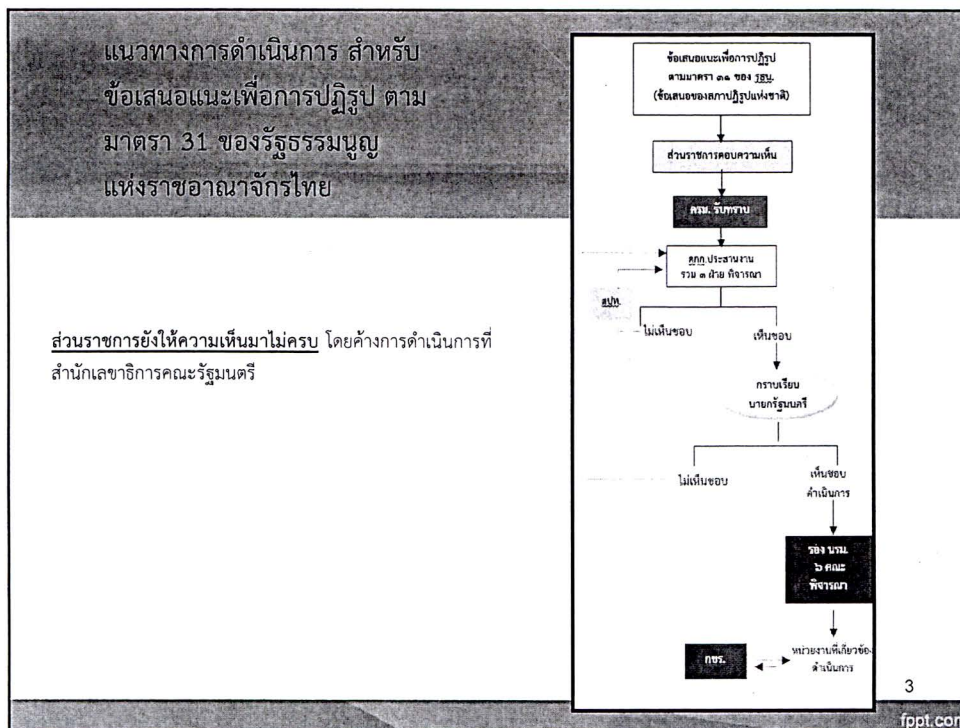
แนวทางการดำเนินการ สำหรับข้อเสนอแนะเพื่อการปฏิรูป ตาม มาตรา 31 ของรัฐธรรมนูญแห่งราชอาณาจักรไทย

ส่วนราชการยังให้ความเห็นมาไม่ครบ โดยค้างการดำเนินการที่สำนักเลขาธิการคณะรัฐมนตรี

ข้อเสนอแนะเพื่อการปฏิรูป ตามมาตรา ๓๑ ของ รธน. (ข้อเสนอของสภาปฏิรูปแห่งชาติ)

ส่วนราชการตอบความเห็น

ครม. รับทราบ

ศูกก ประสานงาน รวม ๓ ฝ่าย พิจารณา

สปท.

ไม่เห็นชอบ

เห็นชอบ

กราบเรียน นายกรัฐมนตรี

ไม่เห็นชอบ

เห็นชอบ ดำเนินการ

รอง นรม. ๖ คณะ พิจารณา

กขร.

หน่วยงานที่เกี่ยวข้อง ดำเนินการ

3

fppt.com